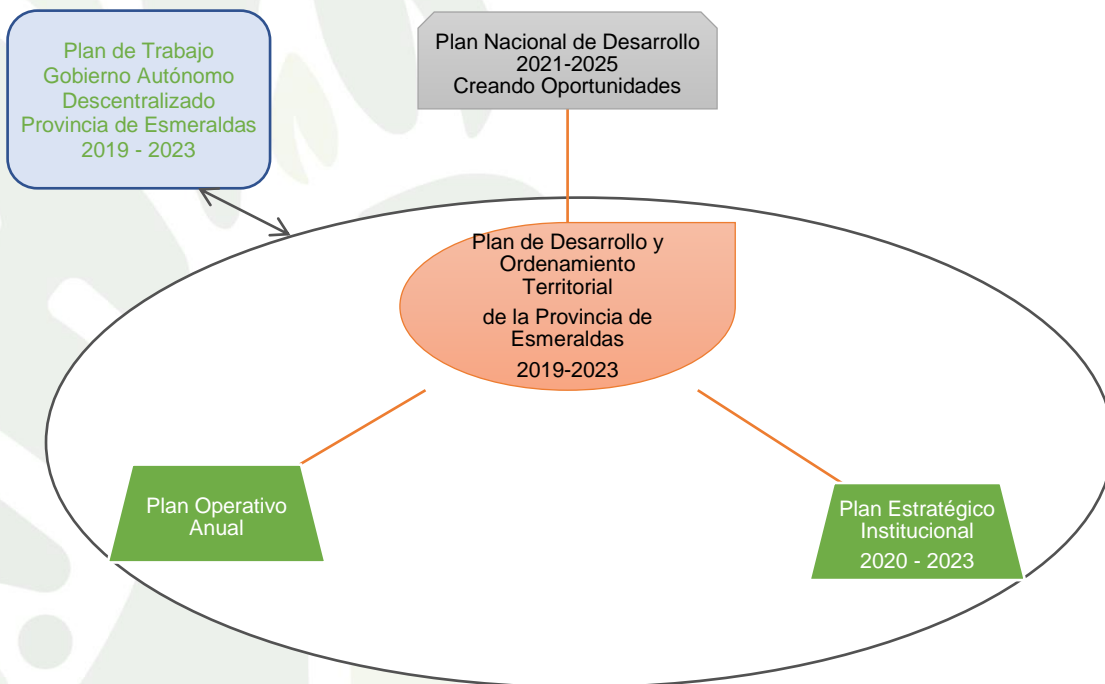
Plan de Trabajo
Gobierno Autónomo
Descentralizado
Provincia de Esmeraldas
2019 - 2023

Plan Nacional de Desarrollo
2021-2025
Creando Oportunidades

Plan de Desarrollo y
Ordenamiento
Territorial
de la Provincia de
Esmeraldas
2019-2023

Plan Operativo
Anual

Plan Estratégico
Institucional
2020 - 2023